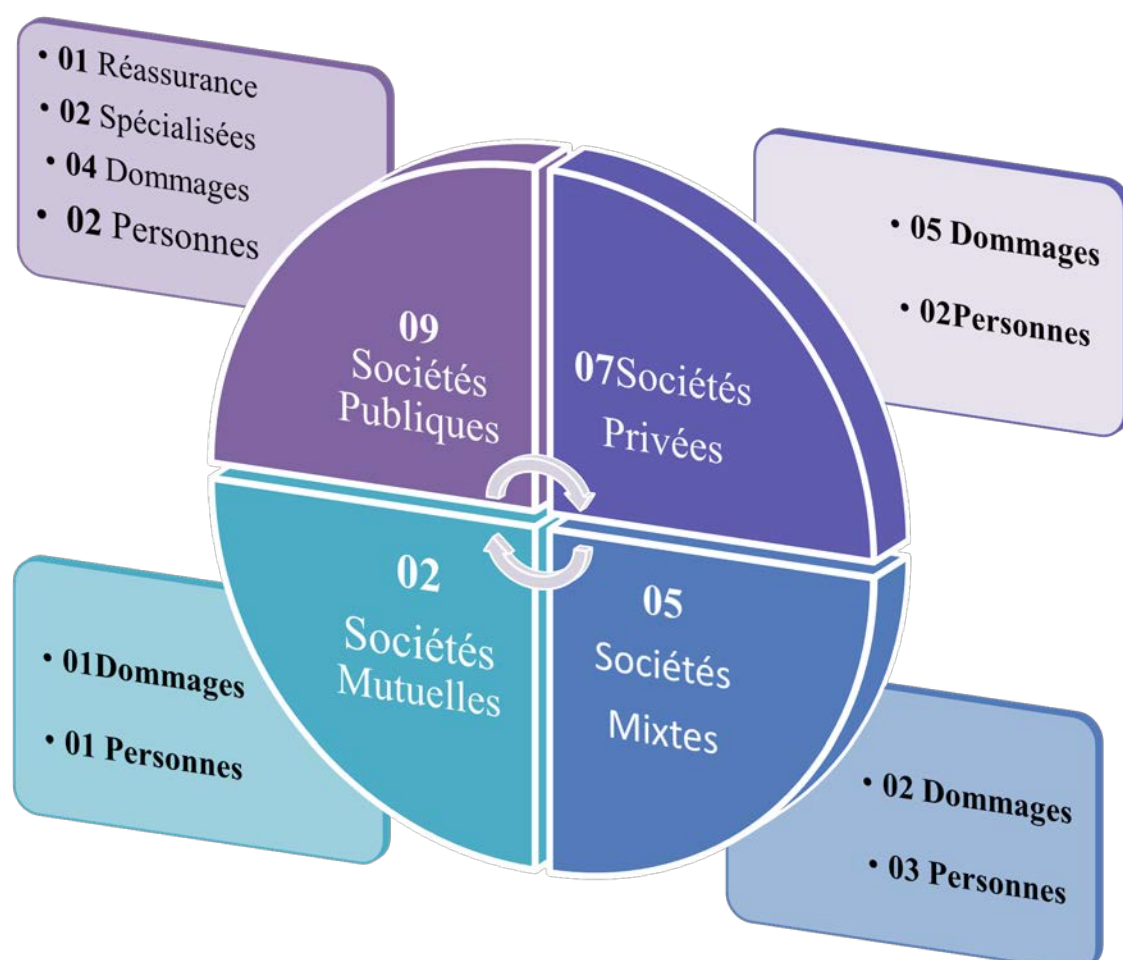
• 01 Réassurance
• 02 Spécialisées
• 04 Dommages
• 02 Personnes

09
Sociétés
Publiques

07Sociétés
Privées

• 05 Dommages
• 02Personnes

02
Sociétés
Mutuelles

05
Sociétés
Mixtes

• 01Dommages
• 01 Personnes

• 02 Dommages
• 03 Personnes